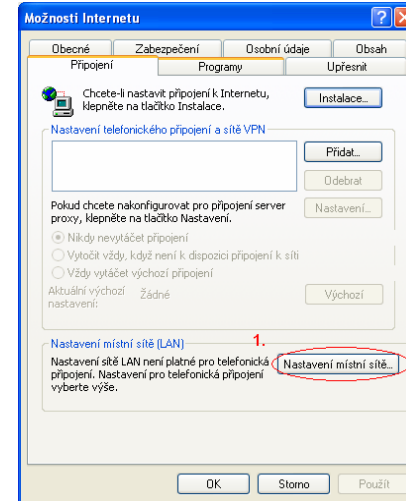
Možnosti Internetu

Obecné | Zabezpečení | Osobní údaje | Obsah
Připojení | Programy | Upřesnit

Chcete-li nastavit připojení k Internetu, klepněte na tlačítko Instalace.

Instalace...

Nastavení telefonického připojení a sítě VPN

Přidat...

Odebrat

Pokud chcete nakonfigurovat pro připojení server proxy, klepněte na tlačítko Nastavení.

Nastavení...

Nikdy nevytáčet připojení

Vytočit vždy, když není k dispozici připojení k síti

Vždy vytáčet výchozí připojení

Aktuální výchozí nastavení: Žádné

Výchozí

Nastavení místní sítě (LAN)

1.

Nastavení sítě LAN není platné pro telefonická připojení. Nastavení pro telefonická připojení vyberte výše.

Nastavení místní sítě...

OK | Storno | Použít